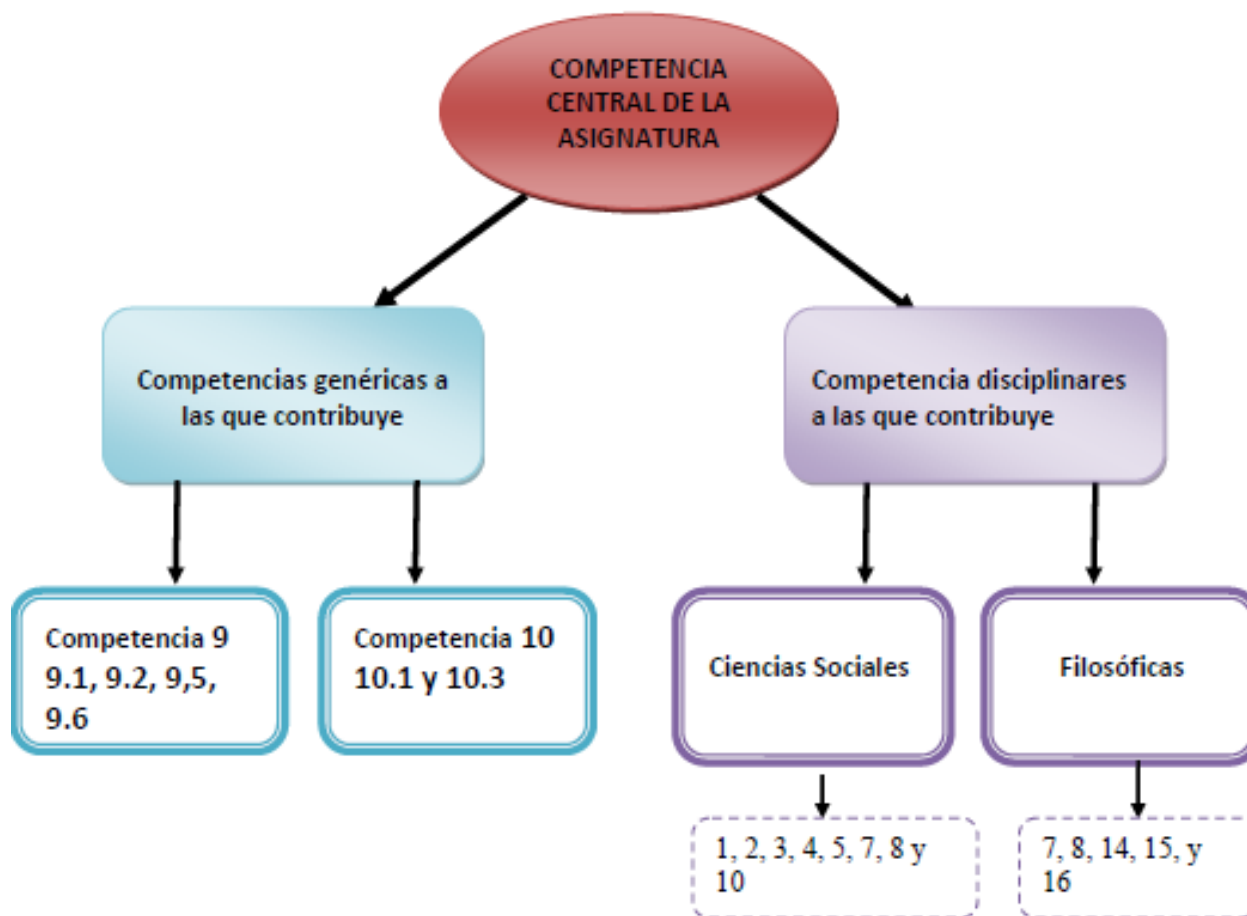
COMPETENCIA CENTRAL DE LA ASIGNATURA

Competencias genéricas a las que contribuye

Competencia disciplinares a las que contribuye

Competencia 9
9.1, 9.2, 9,5, 9.6

Competencia 10
10.1 y 10.3

Ciencias Sociales

Filosóficas

1, 2, 3, 4, 5, 7, 8 y 10

7, 8, 14, 15, y 16